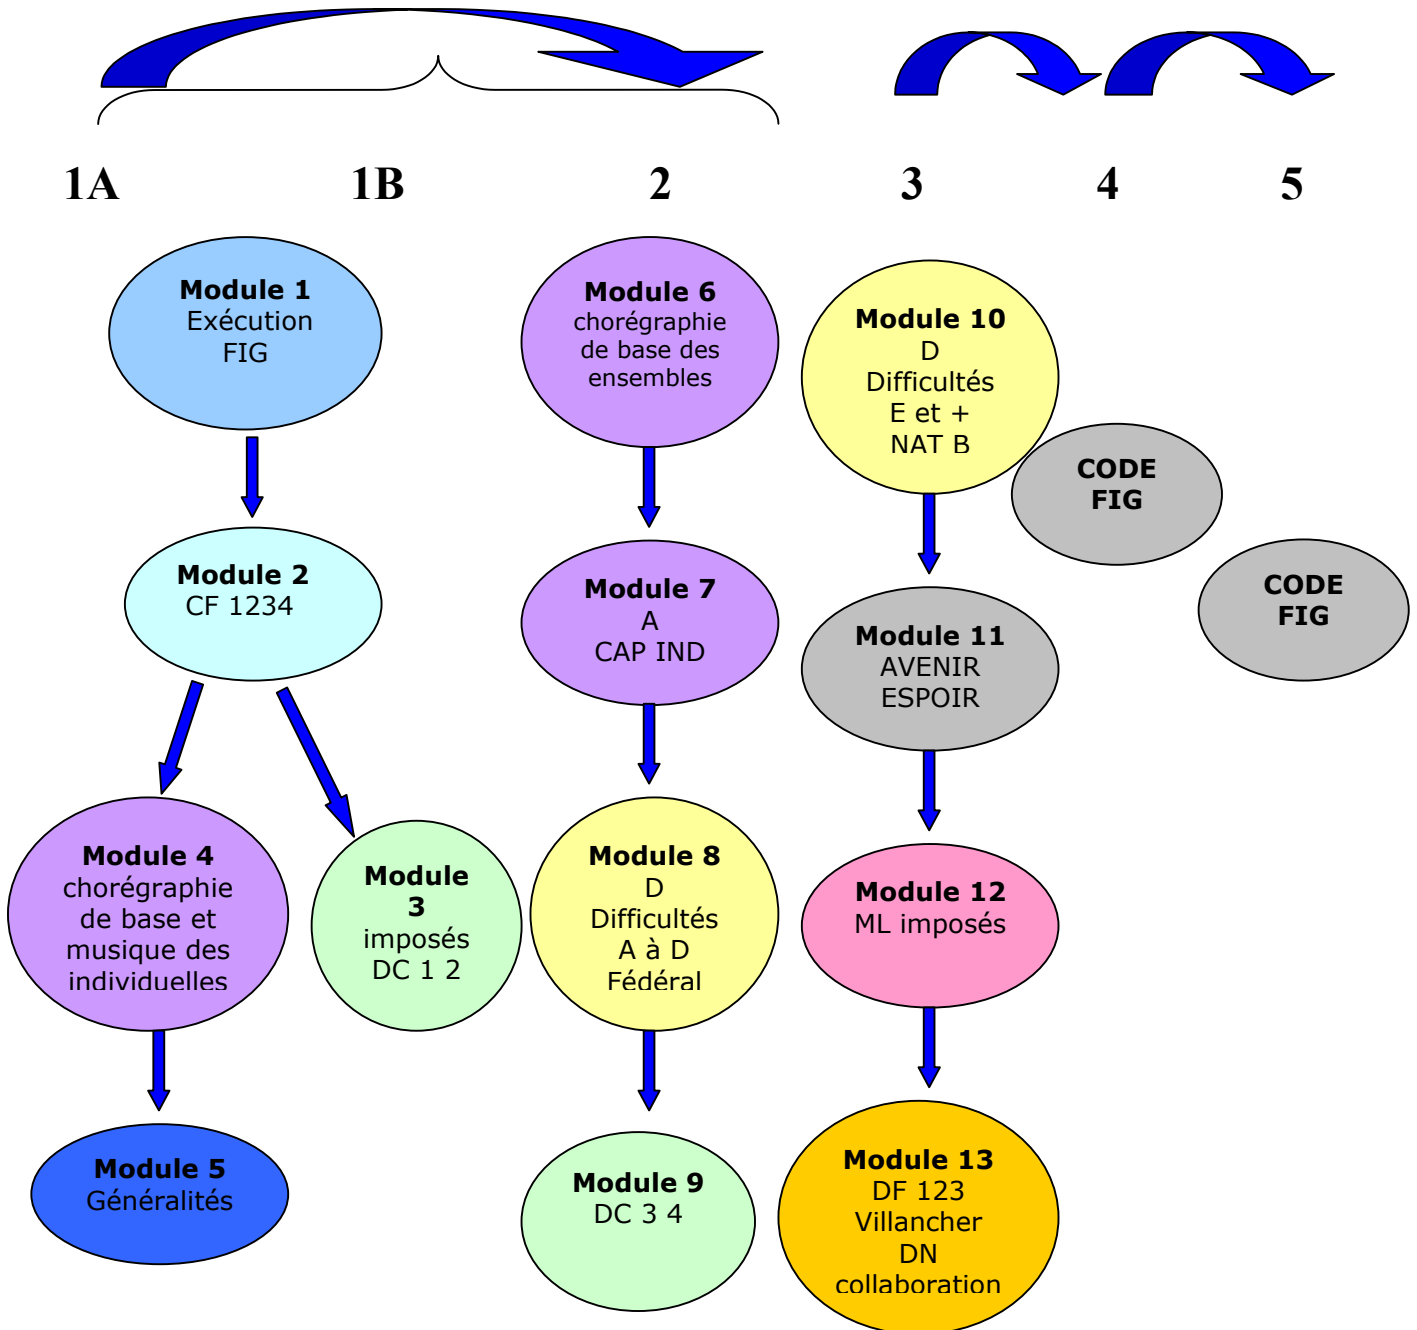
1A 1B 2 3 4 5

**Module 1**
Exécution
FIG

**Module 2**
CF 1234

**Module 4**
chorégraphie de base et musique des individuelles

**Module 3**
imposés
DC 1 2

**Module 5**
Généralités

**Module 6**
chorégraphie de base des ensembles

**Module 7**
A
CAP IND

**Module 8**
D
Difficultés
A à D
Fédéral

**Module 9**
DC 3 4

**Module 10**
D
Difficultés
E et +
NAT B

**CODE FIG**

**CODE FIG**

**Module 11**
AVENIR
ESPOIR

**Module 12**
ML imposés

**Module 13**
DF 123
Villancher
DN
collaboration